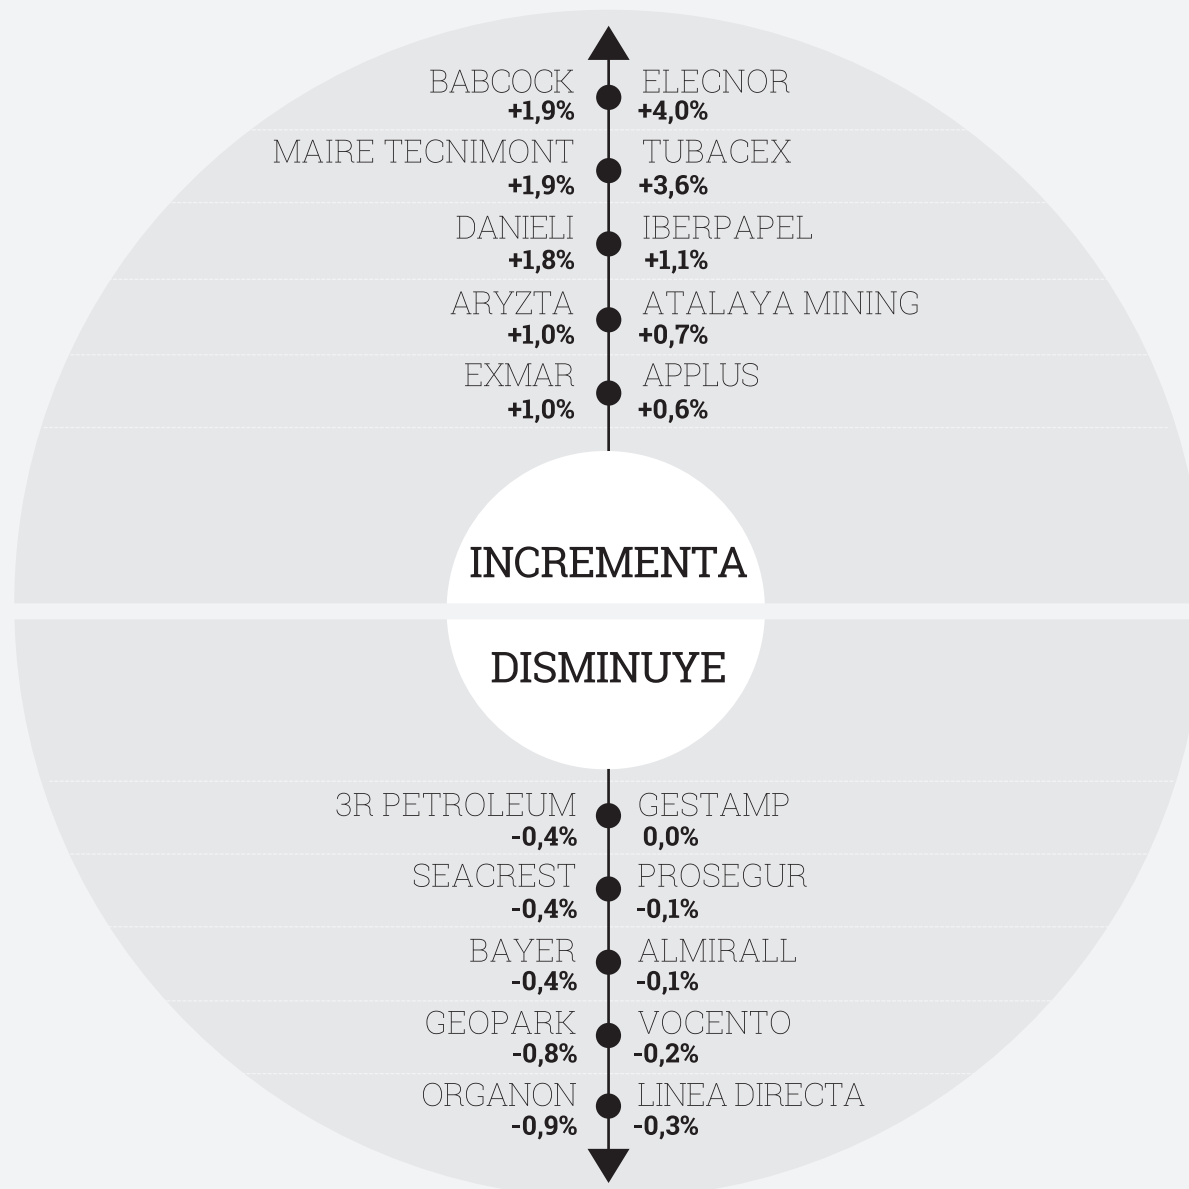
BABCOCK
+1,9%

ELECNOR
+4,0%

MAIRE TECNIMONT
+1,9%

TUBACEX
+3,6%

DANIELI
+1,8%

IBERPAPEL
+1,1%

ARYZTA
+1,0%

ATALAYA MINING
+0,7%

EXMAR
+1,0%

APPLUS
+0,6%

INCREMENTA

DISMINUYE

3R PETROLEUM
-0,4%

GESTAMP
0,0%

SEACREST
-0,4%

PROSEGUR
-0,1%

BAYER
-0,4%

ALMIRALL
-0,1%

GEOPARK
-0,8%

VOCENTO
-0,2%

ORGANON
-0,9%

LINEA DIRECTA
-0,3%